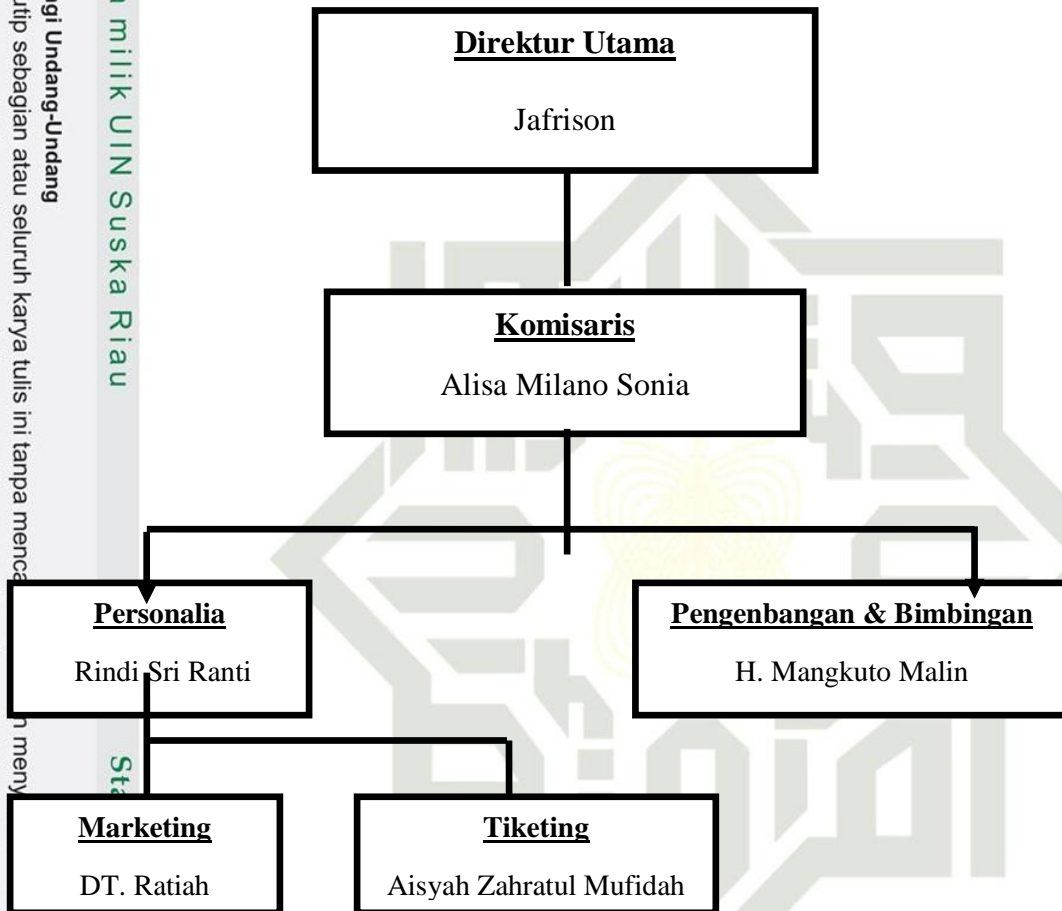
gi Undang-Undang
utip sebagian atau seluruh karya tulis ini tanpa menca

n milik UIN Suska Riau

n meny

Sta

Direktur Utama

Jafrison

Komisaris

Alisa Milano Sonia

Personalia

Rindi Sri Ranti

Pengenbangan & Bimbingan

H. Mangkuto Malin

Marketing

DT. Ratiah

Tiketing

Aisyah Zahratul Mufidah